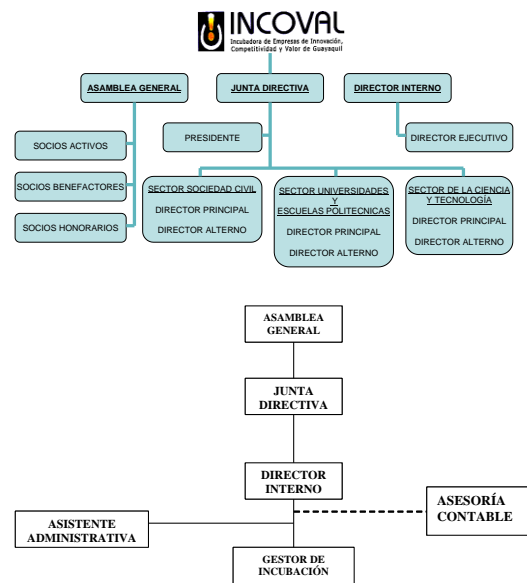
INCOVAL
Incubadora de Empresas de Innovación, Competitividad y Valor de Guayaquil

ASAMBLEA GENERAL

JUNTA DIRECTIVA

DIRECTOR INTERNO

SOCIOS ACTIVOS

SOCIOS BENEFACTORES

SOCIOS HONORARIOS

PRESIDENTE

DIRECTOR EJECUTIVO

SECTOR SOCIEDAD CIVIL
DIRECTOR PRINCIPAL
DIRECTOR ALTERNO

SECTOR UNIVERSIDADES Y ESCUELAS POLITECNICAS
DIRECTOR PRINCIPAL
DIRECTOR ALTERNO

SECTOR DE LA CIENCIA Y TECNOLOGÍA
DIRECTOR PRINCIPAL
DIRECTOR ALTERNO

ASAMBLEA GENERAL

JUNTA DIRECTIVA

DIRECTOR INTERNO

ASESORÍA CONTABLE

ASISTENTE ADMINISTRATIVA

GESTOR DE INCUBACIÓN